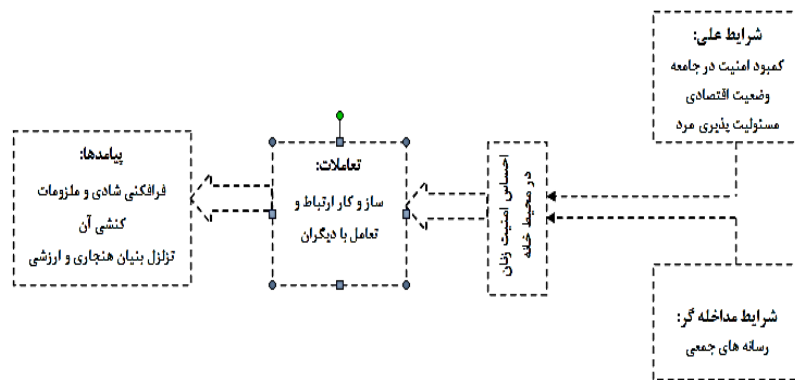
شرایط علی:
کمبود امنیت در جامعه
وضعیت اقتصادی
مسئولیت پذیری مرد

احساس امنیت زنان در محیط خانه

تعاملات:
ساز و کار ارتباط و تعامل با دیگران

پیامدها:
فرافکنی شادی و ملزومات کنشی آن
تزلزل بنیان هنجاری و ارزشی

شرایط مداخله گر:
رسانه های جمعی